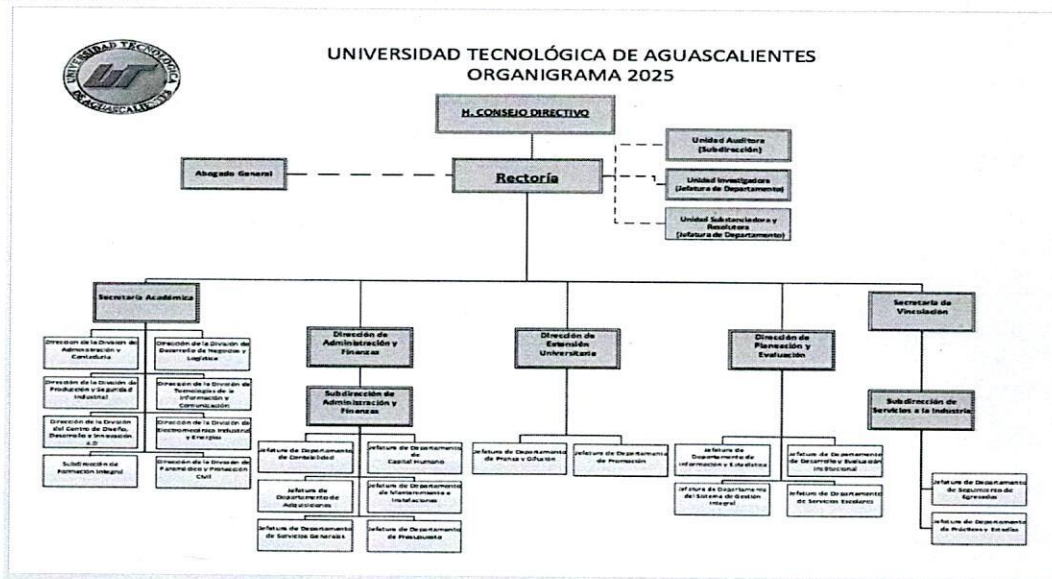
UNIVERSIDAD TECNOLÓGICA DE AGUASCALIENTES
ORGANIGRAMA 2025

UNIVERSIDAD TECNOLÓGICA AGUASCALIENTES UT

H. CONSEJO DIRECTIVO

Unidad Auditora (Subdirección)

Unidad Investigadora (Jefatura de Departamento)

Unidad Substanciadora y Resolutora (Jefatura de Departamento)

Abogado General

Rectoría

Secretaría Académica

Dirección de la División de Administración y Contaduría

Dirección de la División de Desarrollo de Negocios y Logística

Dirección de la División de Producción y Seguridad Industrial

Dirección de la División de Tecnologías de la Información y Comunicación

Dirección de la División del Centro de Diseño, Desarrollo e Innovación 4.0

Dirección de la División de Electromecánica Industrial y Energías

Subdirección de Formación Integral

Dirección de la División de Paramédico y Protección Civil

Dirección de Administración y Finanzas

Subdirección de Administración y Finanzas

Jefatura de Departamento de Contabilidad

Jefatura de Departamento de Capital Humano

Jefatura de Departamento de Adquisiciones

Jefatura de Departamento de Mantenimiento e Instalaciones

Jefatura de Departamento de Servicios Generales

Jefatura de Departamento de Presupuesto

Dirección de Extensión Universitaria

Jefatura de Departamento de Prensa y Difusión

Jefatura de Departamento de Promoción

Dirección de Planeación y Evaluación

Jefatura de Departamento de Información y Estadística

Jefatura de Departamento de Desarrollo y Evaluación Institucional

Jefatura de Departamento del Sistema de Gestión Integral

Jefatura de Departamento de Servicios Escolares

Secretaría de Vinculación

Subdirección de Servicios a la Industria

Jefatura de Departamento de Seguimiento de Egresados

Jefatura de Departamento de Prácticas y Estadías